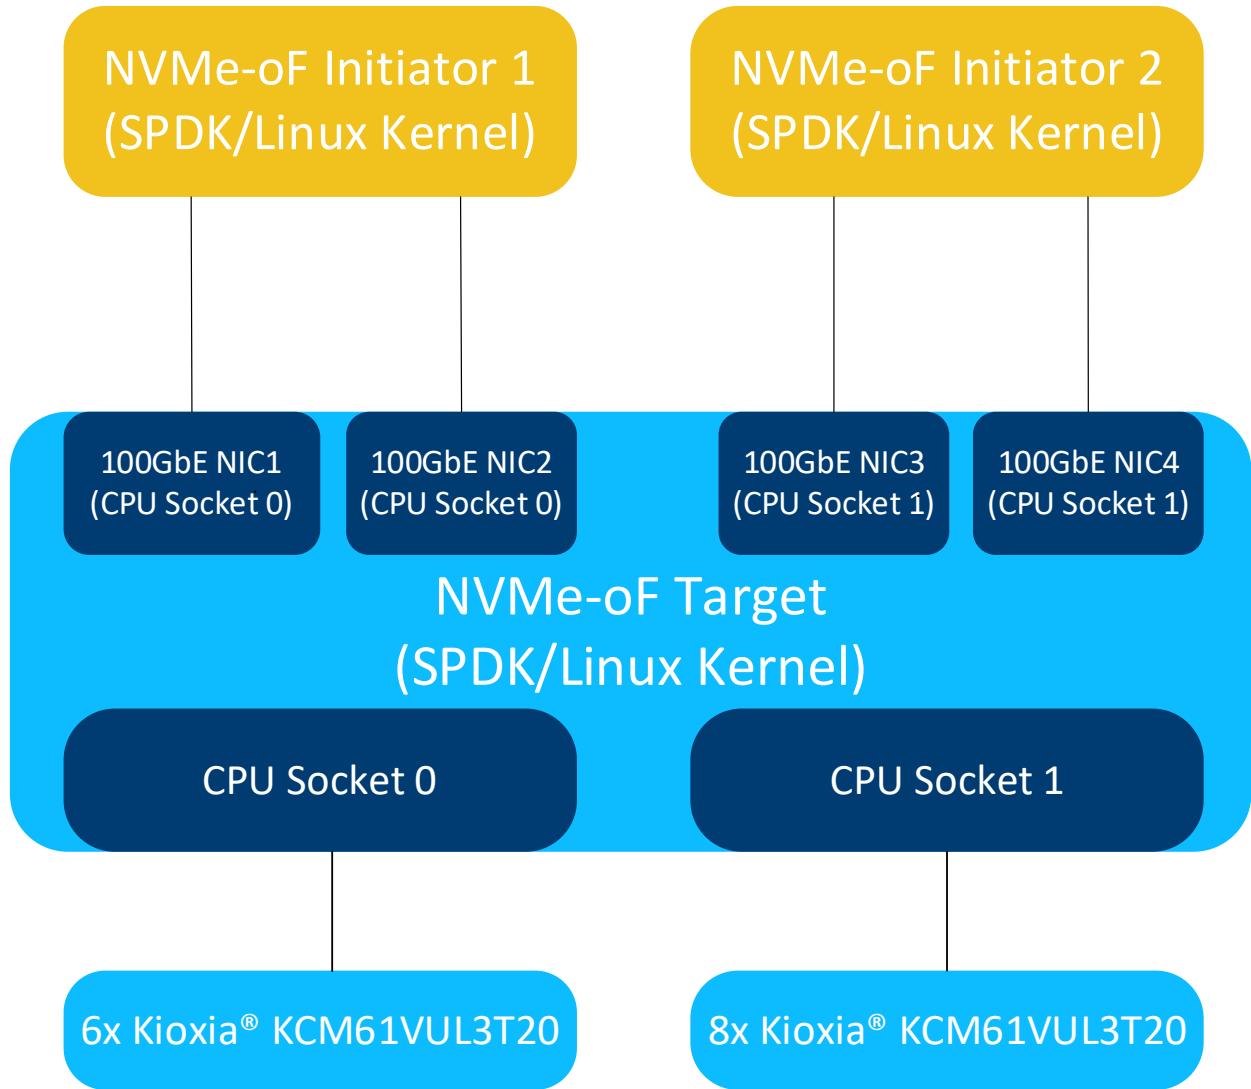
NVMe-oF Initiator 1
(SPDK/Linux Kernel)

NVMe-oF Initiator 2
(SPDK/Linux Kernel)

100GbE NIC1
(CPU Socket 0)

100GbE NIC2
(CPU Socket 0)

100GbE NIC3
(CPU Socket 1)

100GbE NIC4
(CPU Socket 1)

NVMe-oF Target
(SPDK/Linux Kernel)

CPU Socket 0

CPU Socket 1

6x Kioxia® KCM61VUL3T20

8x Kioxia® KCM61VUL3T20